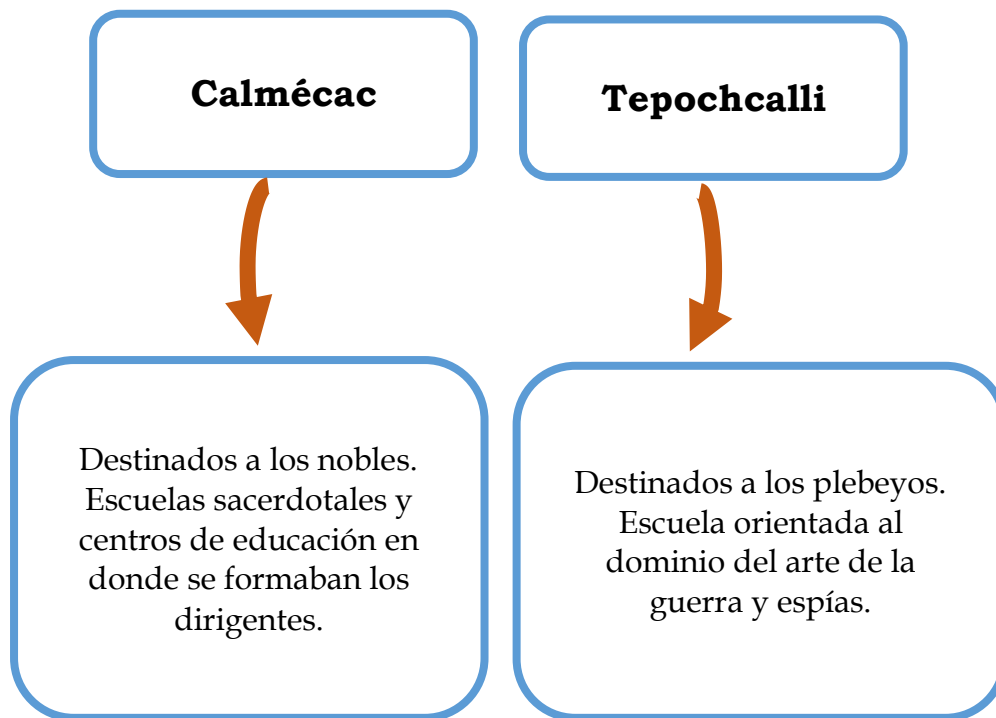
Calmécac

Tepochcalli

Destinados a los nobles. Escuelas sacerdotales y centros de educación en donde se formaban los dirigentes.

Destinados a los plebeyos. Escuela orientada al dominio del arte de la guerra y espías.